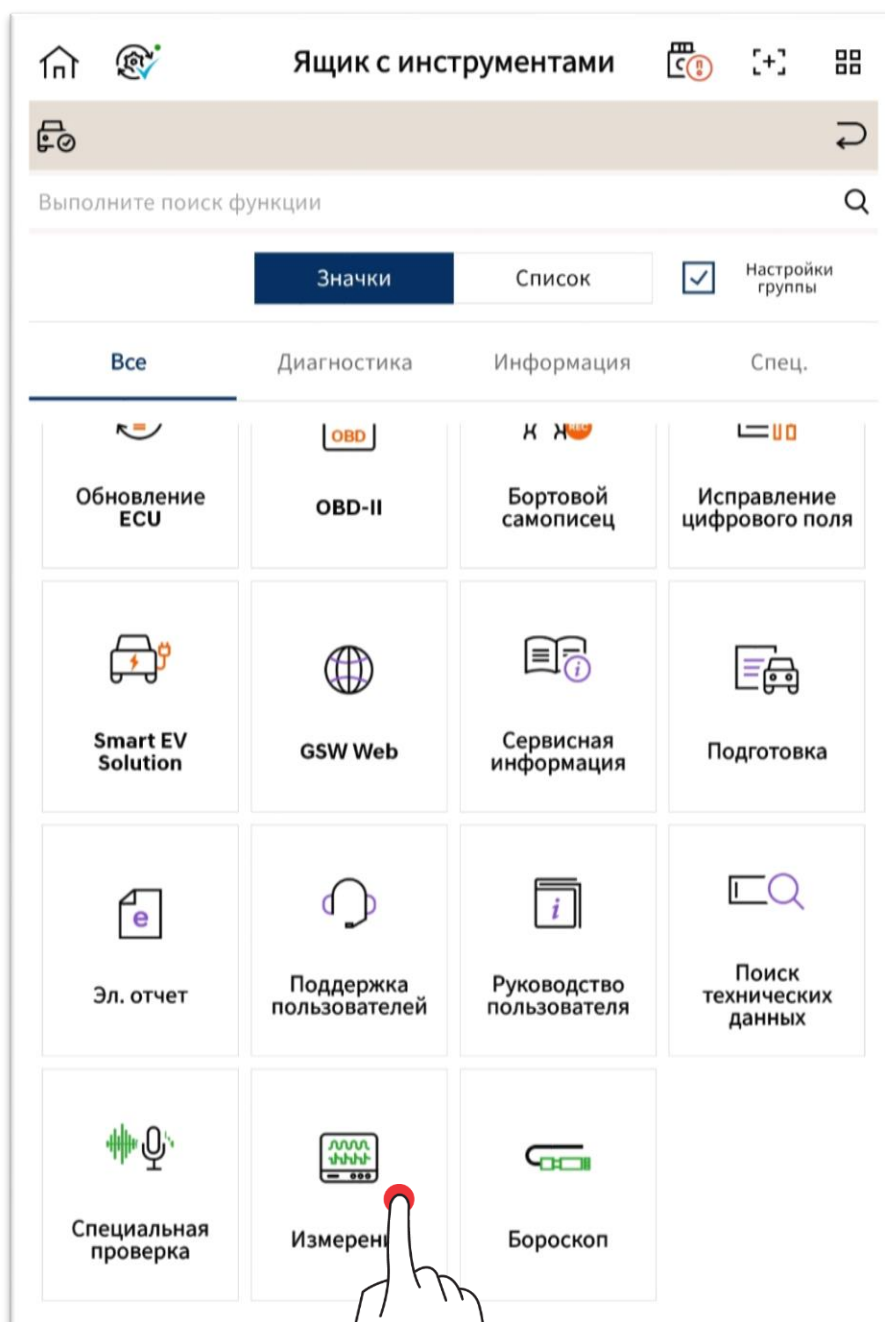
Ящик с инструментами

Выполните поиск функции

Значки
Список
Настройки группы

Все
Диагностика
Информация
Спец.

OBD

Обновление ECU
OBD-II
Бортовой самописец
Исправление цифрового поля

Smart EV Solution
GSW Web
Сервисная информация
Подготовка

Эл. отчет
Поддержка пользователей
Руководство пользователя
Поиск технических данных

Специальная проверка
Измерени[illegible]
Бороскоп